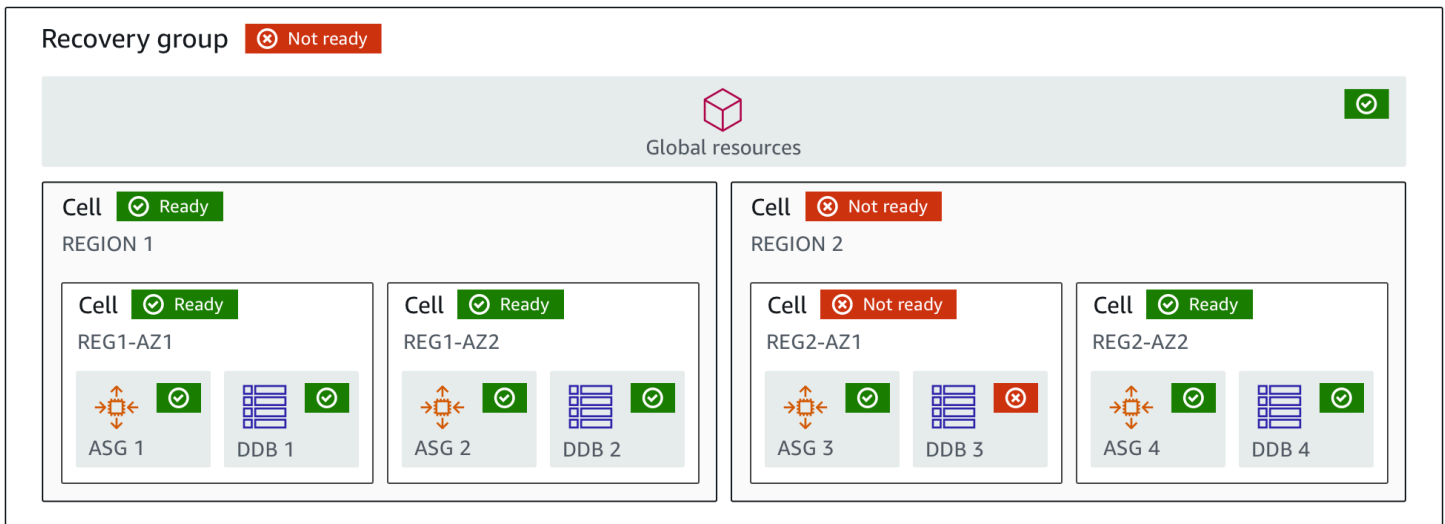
Recovery group Not ready

Global resources

Cell Ready
REGION 1

Cell Ready
REG1-AZ1
ASG 1
DDB 1

Cell Ready
REG1-AZ2
ASG 2
DDB 2

Cell Not ready
REGION 2

Cell Not ready
REG2-AZ1
ASG 3
DDB 3

Cell Ready
REG2-AZ2
ASG 4
DDB 4